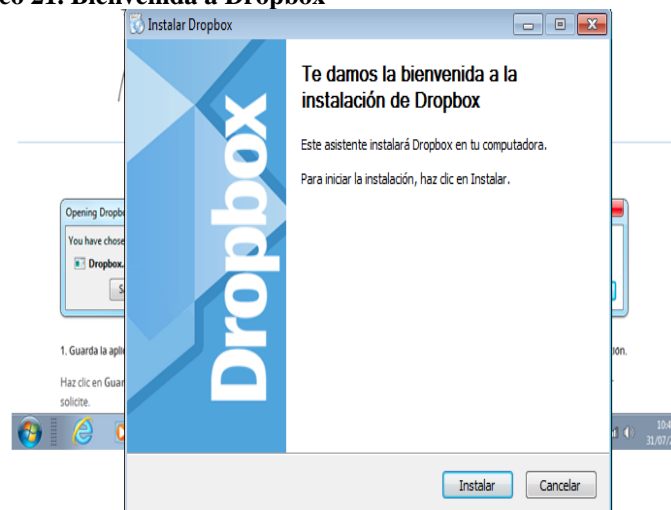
co 21. Bienvenida a Dropbox

Instalar Dropbox

Dropbox

Te damos la bienvenida a la instalación de Dropbox

Este asistente instalará Dropbox en tu computadora.

Para iniciar la instalación, haz clic en Instalar.

Instalar   Cancelar

Opening Dropb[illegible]

You have chose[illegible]

Dropbox.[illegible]

S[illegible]

1. Guarda la apli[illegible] ción.

Haz clic en Guar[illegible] solicite.

10:4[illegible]
31/07/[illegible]